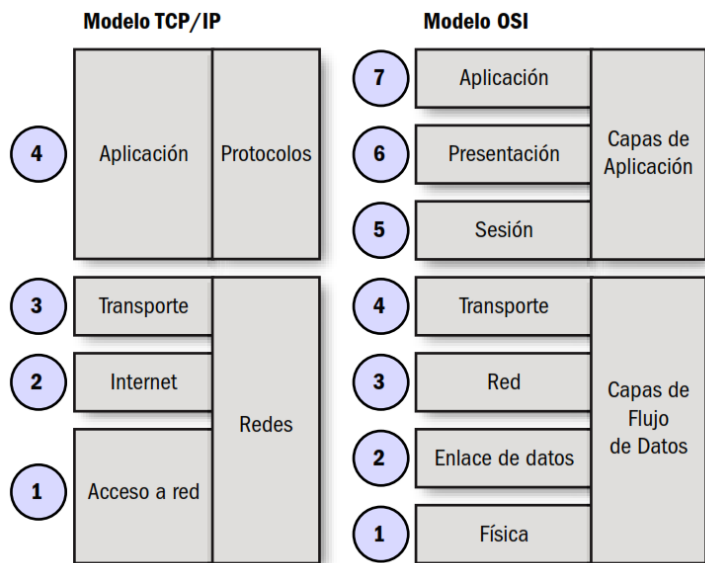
Modelo TCP/IP

4 Aplicación Protocolos

3 Transporte

2 Internet

1 Acceso a red

Redes

Modelo OSI

7 Aplicación

6 Presentación

5 Sesión

Capas de Aplicación

4 Transporte

3 Red

2 Enlace de datos

1 Física

Capas de Flujo de Datos